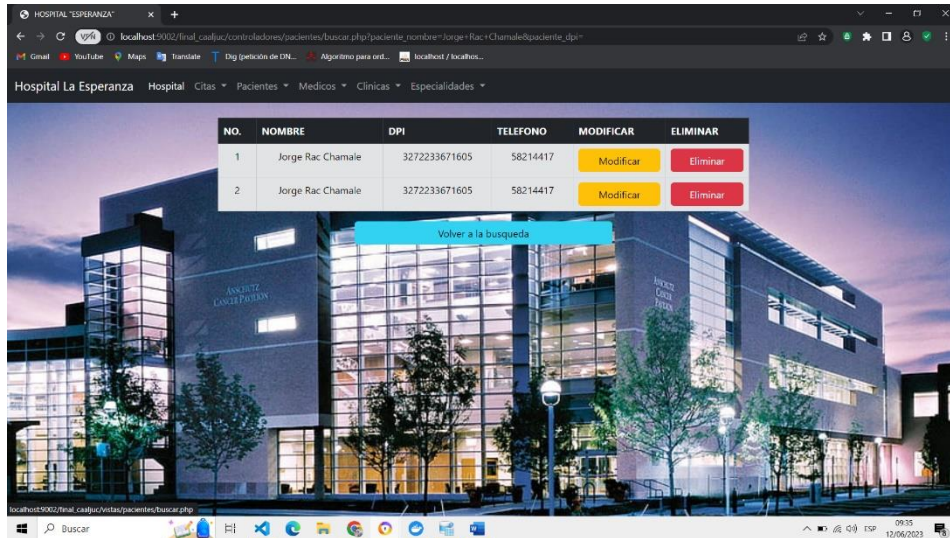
HOSPITAL "ESPERANZA"

localhost:9002/final_caaljuc/controladores/pacientes/buscar.php?paciente_nombre=Jorge+Rac+Chamale&paciente_dpi=

Gmail YouTube Maps Translate Dig (petición de DN... Algoritmo para ord... localhost / localhos...

Hospital La Esperanza Hospital Citas Pacientes Medicos Clinicas Especialidades

| NO. | NOMBRE | DPI | TELEFONO | MODIFICAR | ELIMINAR |
|---|---|---|---|---|---|
| 1 | Jorge Rac Chamale | 3272233671605 | 58214417 | Modificar | Eliminar |
| 2 | Jorge Rac Chamale | 3272233671605 | 58214417 | Modificar | Eliminar |

Volver a la busqueda

ANSCHUTZ CANCER PAVILION

ANSCHUTZ CANCER PAVILION

localhost:9002/final_caaljuc/vistas/pacientes/buscar.php

Buscar

ESP 09:35 12/06/2023